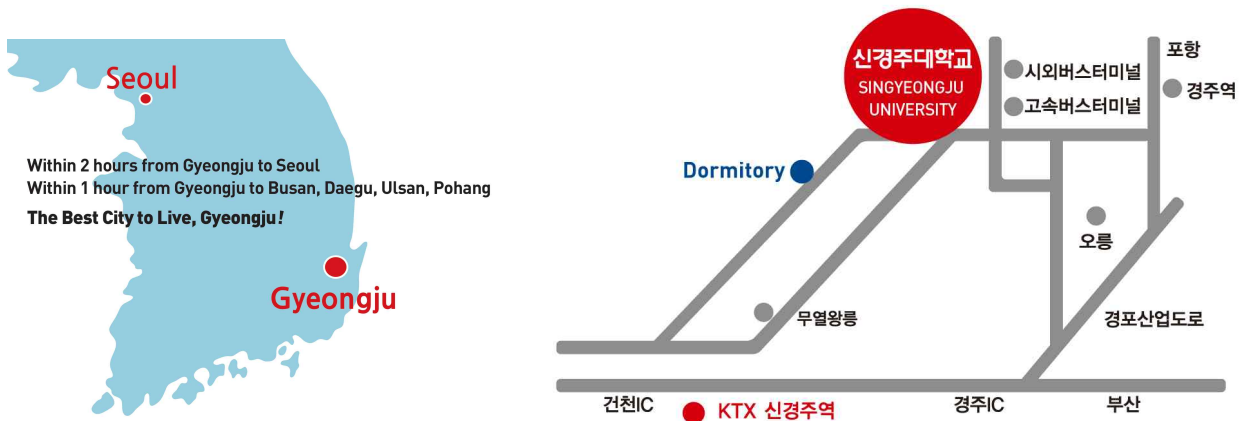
Seoul

Within 2 hours from Gyeongju to Seoul
Within 1 hour from Gyeongju to Busan, Daegu, Ulsan, Pohang

The Best City to Live, Gyeongju!

Gyeongju

신경주대학교
SINGYEONGJU UNIVERSITY

포항

시외버스터미널

고속버스터미널

경주역

Dormitory

오릉

무열왕릉

경포산업도로

건천IC

KTX 신경주역

경주IC

부산